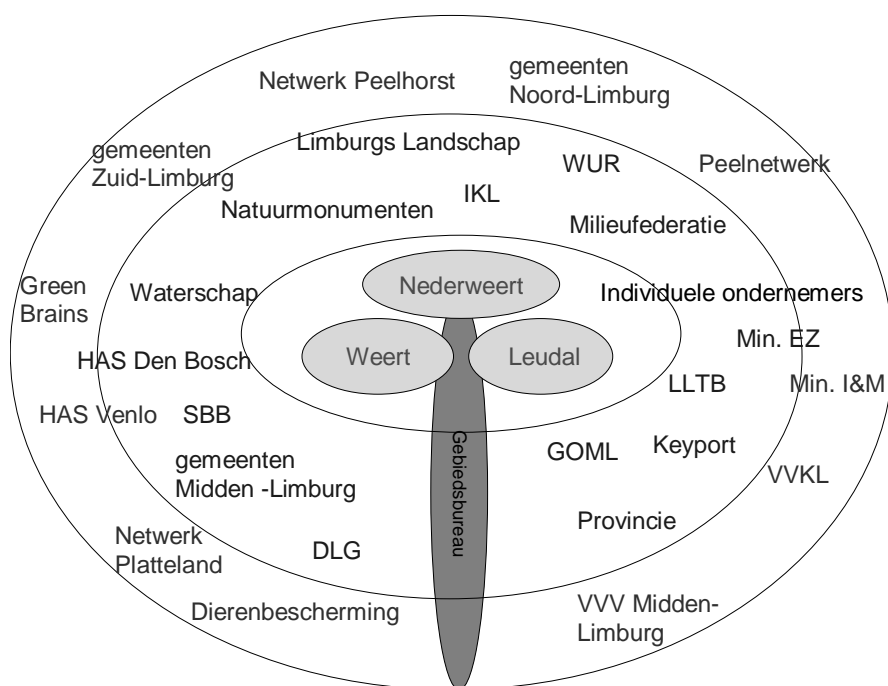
Netwerk Peelhorst

gemeenten Noord-Limburg

gemeenten Zuid-Limburg

Limburgs Landschap

WUR

Peelnetwerk

IKL

Natuurmonumenten

Milieufederatie

Green Brains

Waterschap

Nederweert

Individuele ondernemers

Weert

Leudal

Min. EZ

HAS Den Bosch

LLTB

Min. I&M

HAS Venlo

SBB

Gebiedsbureau

GOML

Keyport

gemeenten Midden -Limburg

VVKL

Provincie

Netwerk Platteland

DLG

Dierenbescherming

VVV Midden-Limburg